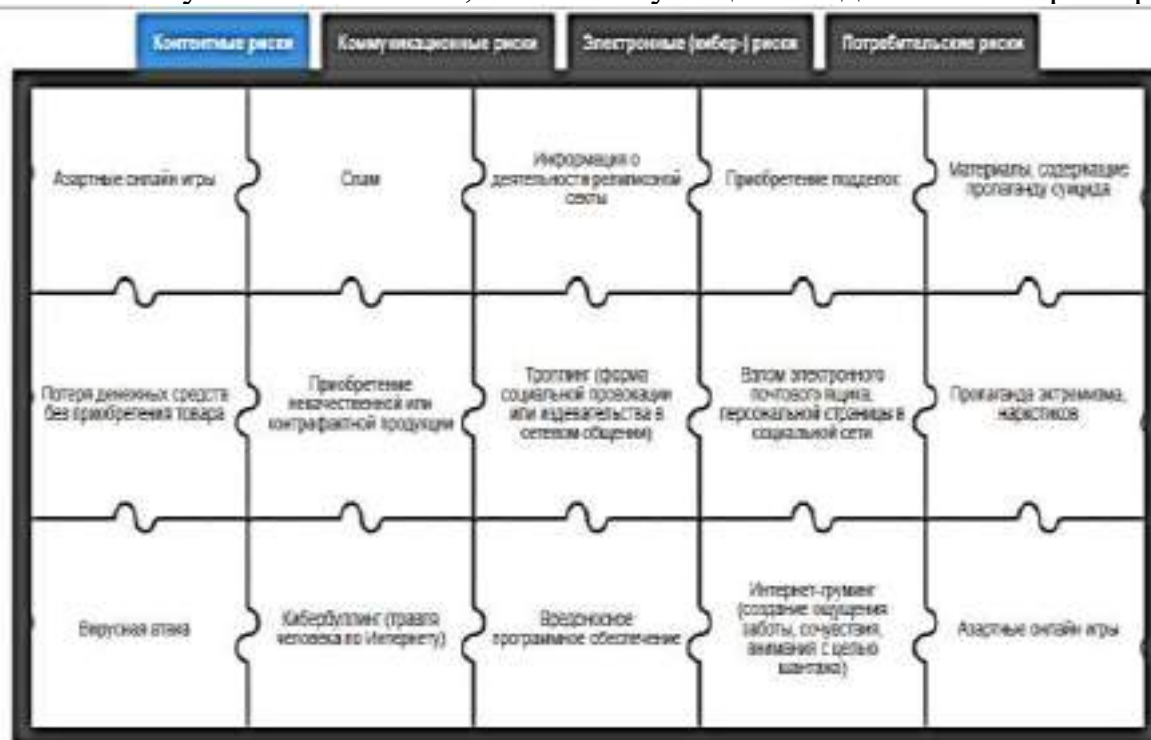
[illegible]

Контентные риски | Коммуникационные риски | Электронные (кибер-) риски | Потребительские риски

| | | | | |
|---|---|---|---|---|
| Азартные онлайн игры | Спам | Информация о деятельности религиозной секты | Приобретение подделок | Материалы, содержащие пропаганду суицида |
| Потеря денежных средств без приобретения товара | Приобретение некачественной или контрафактной продукции | Троллинг (форма социальной провокации или издевательства в сетевом общении) | Взлом электронного почтового ящика, персональной страницы в социальной сети | Пропаганда экстремизма, наркотиков |
| Вирусная атака | Кибербуллинг (травля человека во Интернету) | Вредоносное программное обеспечение | Интернет-груминг (создание ощущения заботы, сочувствия, внимания с целью шантажа) | Азартные онлайн игры |